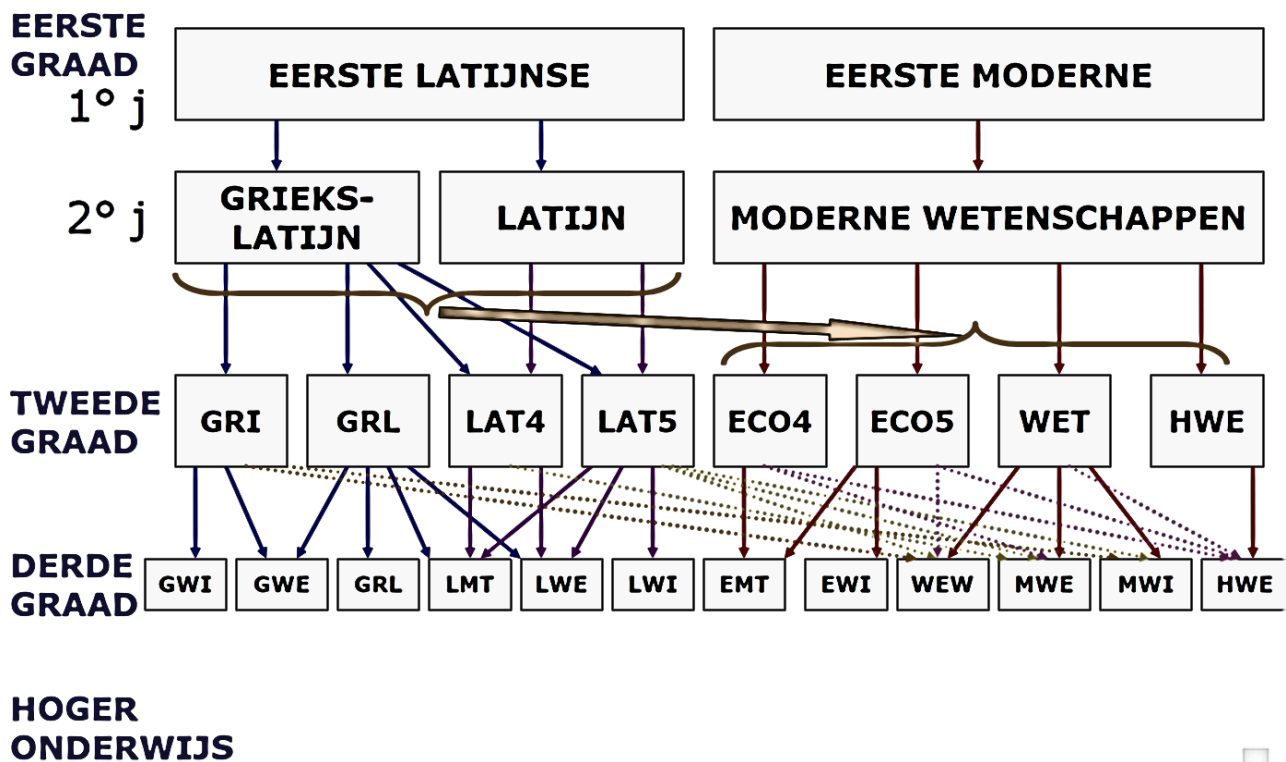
EERSTE GRAAD
1° j

EERSTE LATIJNSE

EERSTE MODERNE

2° j

GRIEKS-LATIJN

LATIJN

MODERNE WETENSCHAPPEN

TWEEDE GRAAD

GRI

GRL

LAT4

LAT5

ECO4

ECO5

WET

HWE

DERDE GRAAD

GWI

GWE

GRL

LMT

LWE

LWI

EMT

EWI

WEW

MWE

MWI

HWE

HOGER ONDERWIJS